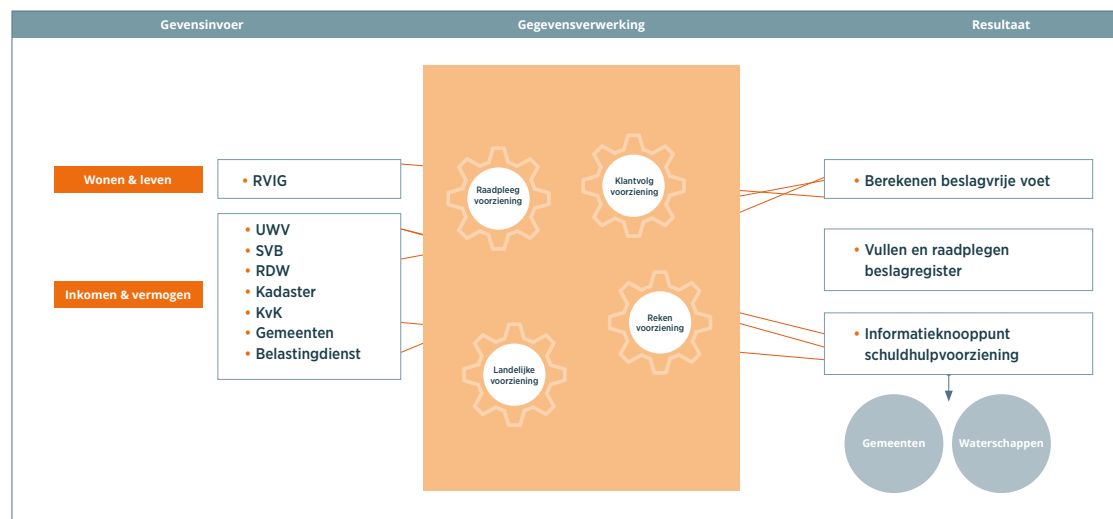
Gevensinvoer

Gegevensverwerking

Resultaat

Wonen & leven

• RVIG

Inkomen & vermogen

• UWV
• SVB
• RDW
• Kadaster
• KvK
• Gemeenten
• Belastingdienst

Raadpleeg voorziening

Klantvolg voorziening

Reken voorziening

Landelijke voorziening

• Berekenen beslagvrije voet

• Vullen en raadplegen beslagregister

• Informatieknooppunt schuldhulpvoorziening

Gemeenten

Waterschappen